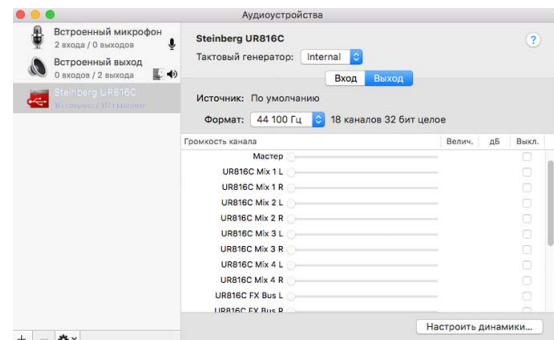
Аудиоустройства

Встроенный микрофон
2 входа / 0 выходов

Встроенный выход
0 входов / 2 выхода

Steinberg UR816C
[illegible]

Steinberg UR816C

Тактовый генератор: Internal

?

Вход Выход

Источник: По умолчанию

Формат: 44 100 Гц 18 каналов 32 бит целое

| Громкость канала | Велич. | дБ | Выкл. |
|---|---|---|---|
| Мастер | | | |
| UR816C Mix 1 L | | | |
| UR816C Mix 1 R | | | |
| UR816C Mix 2 L | | | |
| UR816C Mix 2 R | | | |
| UR816C Mix 3 L | | | |
| UR816C Mix 3 R | | | |
| UR816C Mix 4 L | | | |
| UR816C Mix 4 R | | | |
| UR816C FX Bus L | | | |
| UR816C FX Bus R | | | |

+ –

Настроить динамики...